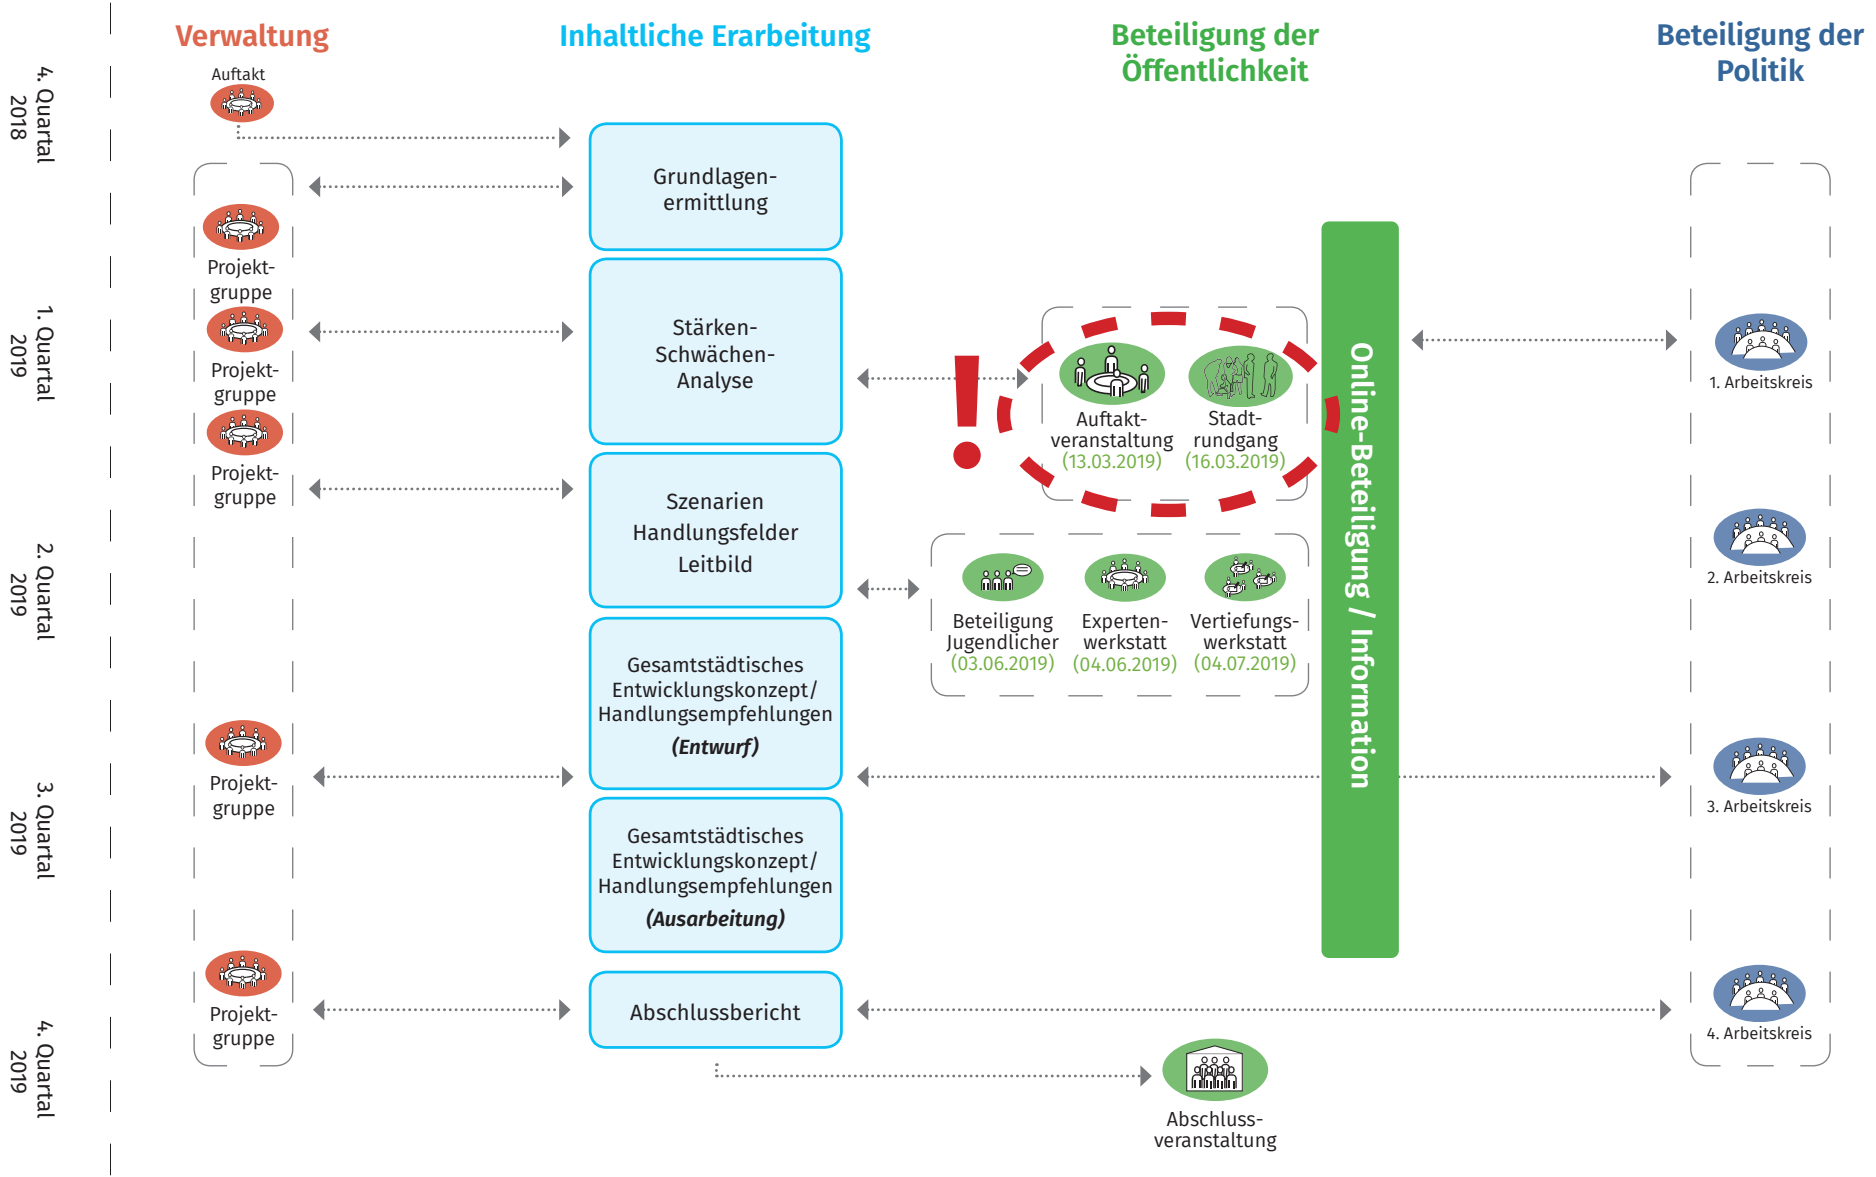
4. Quartal 2018

1. Quartal 2019

2. Quartal 2019

3. Quartal 2019

4. Quartal 2019

Verwaltung

Inhaltliche Erarbeitung

Beteiligung der Öffentlichkeit

Beteiligung der Politik

Auftakt

Grundlagenermittlung

Projektgruppe

Projektgruppe

Projektgruppe

Stärken-Schwächen-Analyse

!

Auftaktveranstaltung (13.03.2019)

Stadtrundgang (16.03.2019)

Online-Beteiligung / Information

1. Arbeitskreis

Szenarien Handlungsfelder Leitbild

Beteiligung Jugendlicher (03.06.2019)

Expertenwerkstatt (04.06.2019)

Vertiefungswerkstatt (04.07.2019)

2. Arbeitskreis

Gesamtstädtisches Entwicklungskonzept/ Handlungsempfehlungen (Entwurf)

Projektgruppe

3. Arbeitskreis

Gesamtstädtisches Entwicklungskonzept/ Handlungsempfehlungen (Ausarbeitung)

Projektgruppe

Abschlussbericht

4. Arbeitskreis

Abschlussveranstaltung